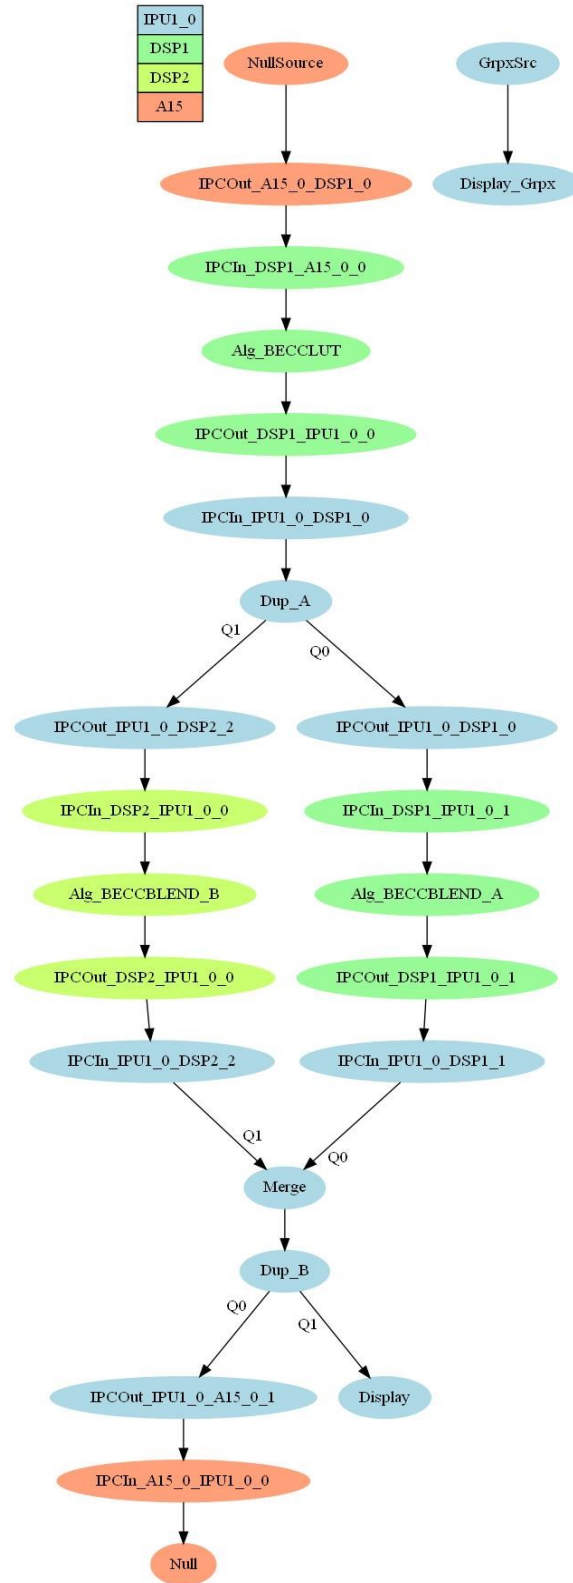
| IPU1_0 |
|---|
| DSP1 |
| DSP2 |
| A15 |

NullSource

GrpxSrc

Display_Grpx

IPCOut_A15_0_DSP1_0

IPCIn_DSP1_A15_0_0

Alg_BECCLUT

IPCOut_DSP1_IPU1_0_0

IPCIn_IPU1_0_DSP1_0

Dup_A

Q1

Q0

IPCOut_IPU1_0_DSP2_2

IPCOut_IPU1_0_DSP1_0

IPCIn_DSP2_IPU1_0_0

IPCIn_DSP1_IPU1_0_1

Alg_BECCBLEND_B

Alg_BECCBLEND_A

IPCOut_DSP2_IPU1_0_0

IPCOut_DSP1_IPU1_0_1

IPCIn_IPU1_0_DSP2_2

IPCIn_IPU1_0_DSP1_1

Q1

Q0

Merge

Dup_B

Q0

Q1

IPCOut_IPU1_0_A15_0_1

Display

IPCIn_A15_0_IPU1_0_0

Null